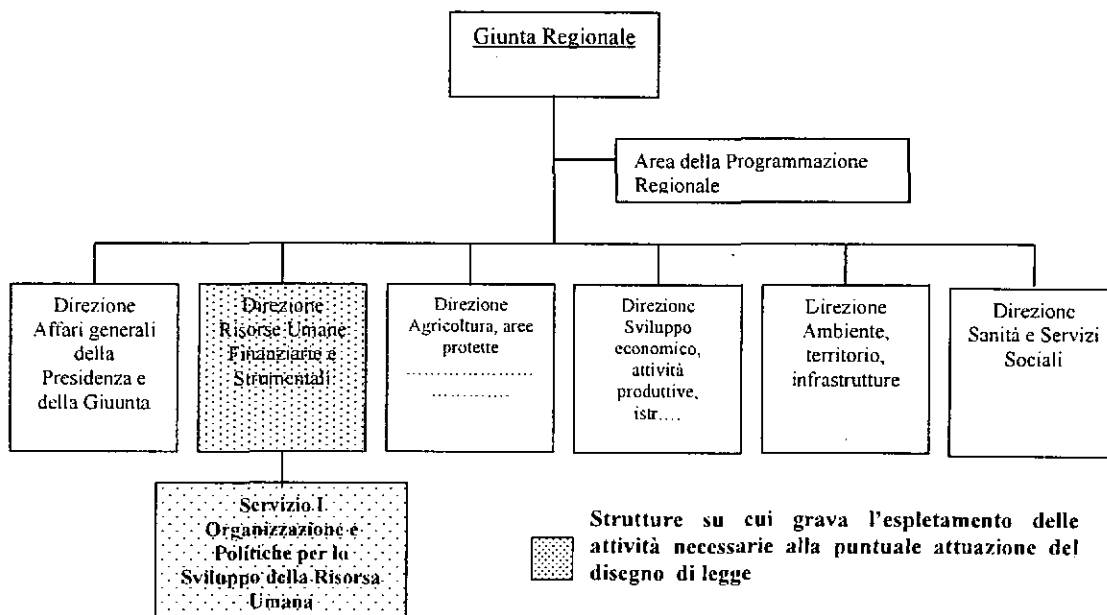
Giunta Regionale

Area della Programmazione Regionale

Direzione Affari generali della Presidenza e della Giuunta

Direzione Risorse Umane Finanziarie e Strumentali

Direzione Agricoltura, aree protette ……………… …………

Direzione Sviluppo economico, attività produttive, istr….

Direzione Ambiente, territorio, infrastrutture

Direzione Sanità e Servizi Sociali

Servizio I Organizzazione e Politiche per lo Sviluppo della Risorsa Umana

Strutture su cui grava l'espletamento delle attività necessarie alla puntuale attuazione del disegno di legge